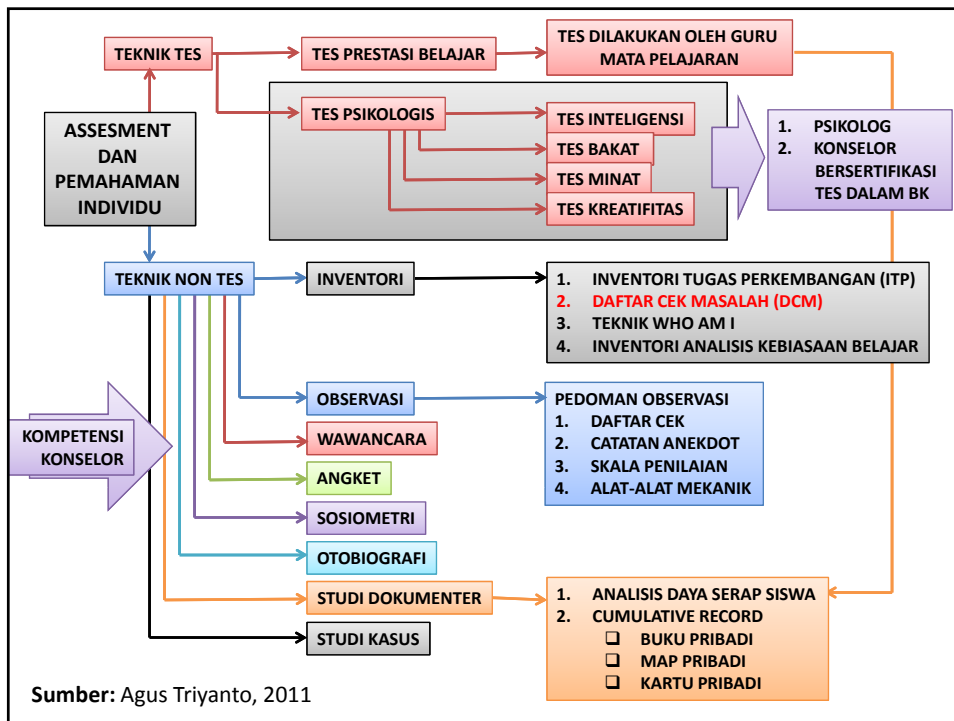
TEKNIK TES

TES PRESTASI BELAJAR

TES DILAKUKAN OLEH GURU MATA PELAJARAN

TES PSIKOLOGIS

TES INTELIGENSI

TES BAKAT

TES MINAT

TES KREATIFITAS

1. PSIKOLOG
2. KONSELOR BERSERTIFIKASI TES DALAM BK

ASSESMENT DAN PEMAHAMAN INDIVIDU

TEKNIK NON TES

INVENTORI

1. INVENTORI TUGAS PERKEMBANGAN (ITP)
2. DAFTAR CEK MASALAH (DCM)
3. TEKNIK WHO AM I
4. INVENTORI ANALISIS KEBIASAAN BELAJAR

OBSERVASI

PEDOMAN OBSERVASI
1. DAFTAR CEK
2. CATATAN ANEKDOT
3. SKALA PENILAIAN
4. ALAT-ALAT MEKANIK

KOMPETENSI KONSELOR

WAWANCARA

ANGKET

SOSIOMETRI

OTOBIOGRAFI

STUDI DOKUMENTER

1. ANALISIS DAYA SERAP SISWA
2. CUMULATIVE RECORD
❑ BUKU PRIBADI
❑ MAP PRIBADI
❑ KARTU PRIBADI

STUDI KASUS

Sumber: Agus Triyanto, 2011